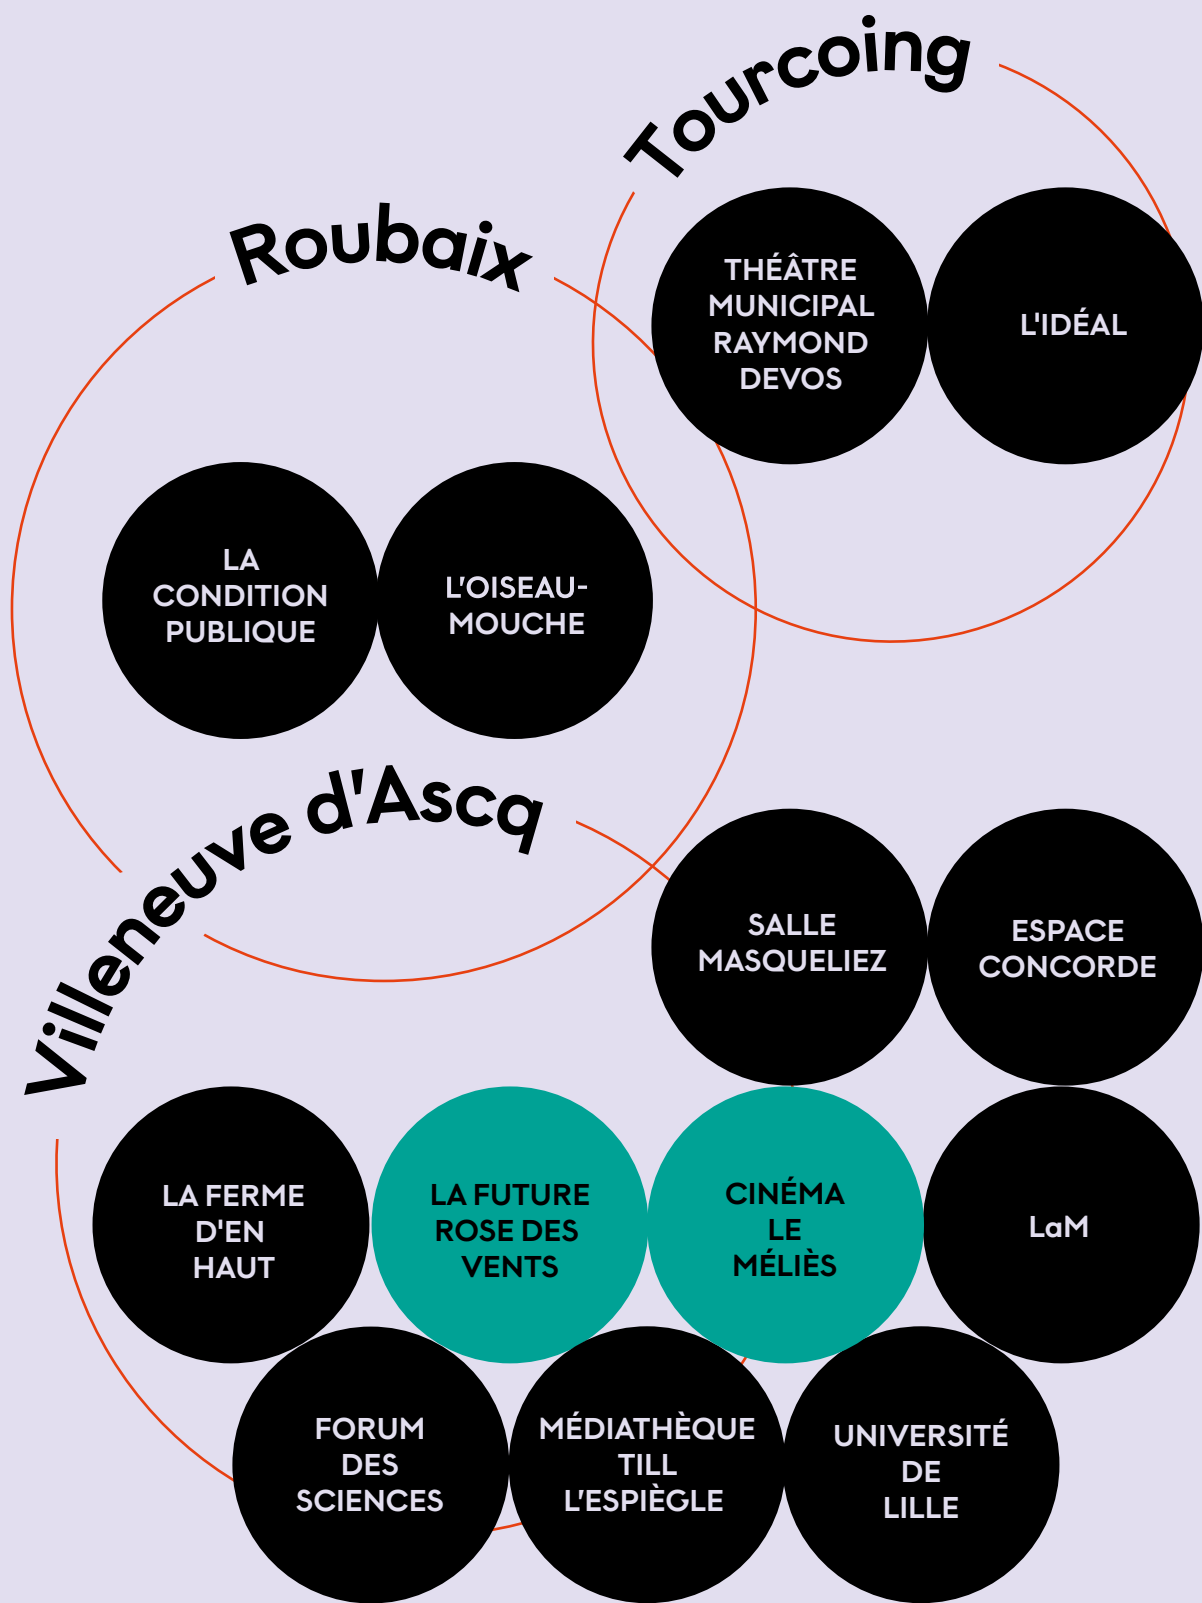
Tourcoing

THÉÂTRE MUNICIPAL RAYMOND DEVOS

L'IDÉAL

Roubaix

LA CONDITION PUBLIQUE

L'OISEAU-MOUCHE

Villeneuve d'Ascq

SALLE MASQUELIEZ

ESPACE CONCORDE

LA FERME D'EN HAUT

LA FUTURE ROSE DES VENTS

CINÉMA LE MÉLIÈS

LaM

FORUM DES SCIENCES

MÉDIATHÈQUE TILL L'ESPIÈGLE

UNIVERSITÉ DE LILLE